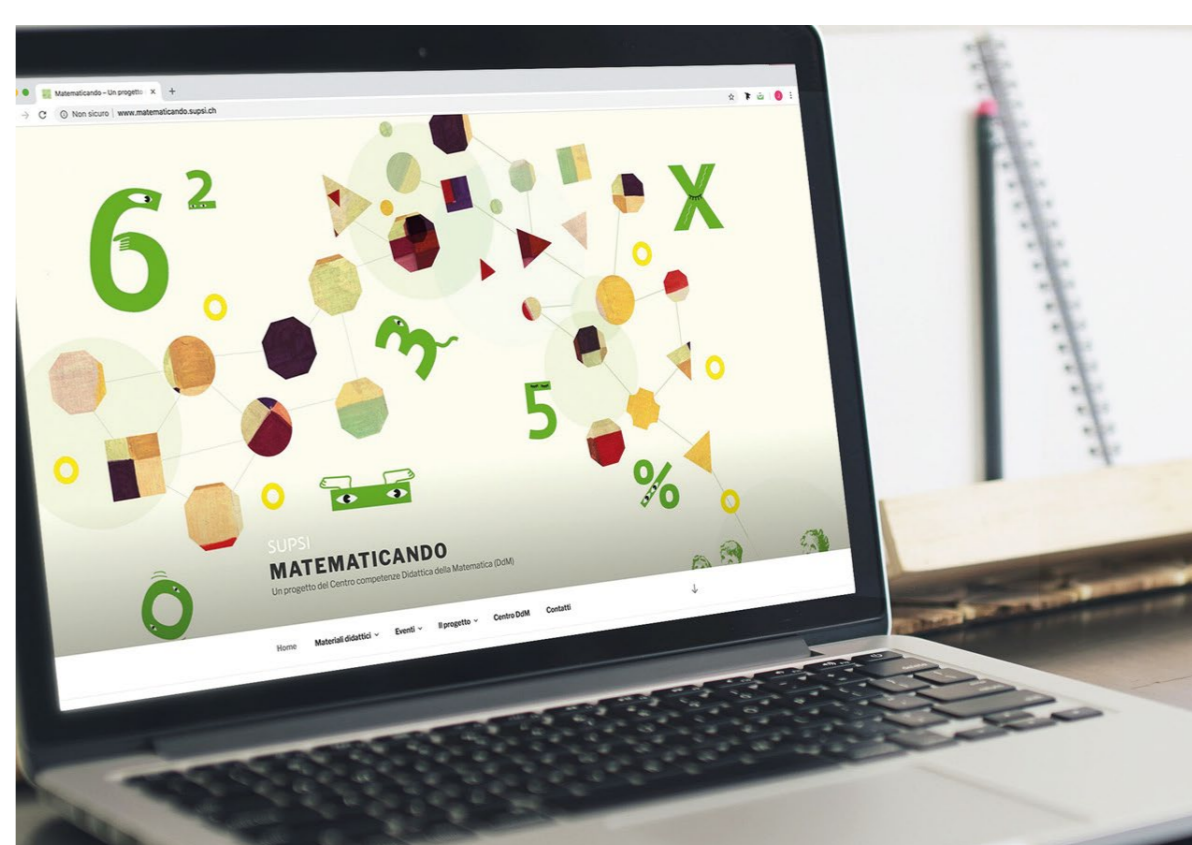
Matematicando – Un progetto ×

Non sicuro | www.matematicando.supsi.ch

$6^2$

X

3

5

%

0

SUPSI
MATEMATICANDO
Un progetto del Centro competenze Didattica della Matematica (DdM)

Home Materiali didattici Eventi Il progetto Centro DdM Contatti